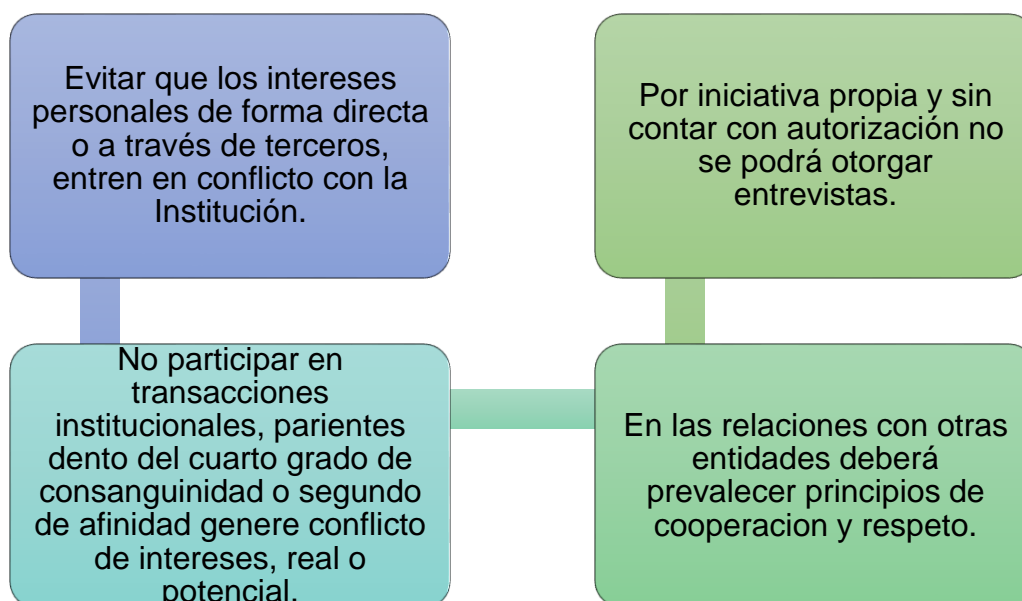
Evitar que los intereses personales de forma directa o a través de terceros, entren en conflicto con la Institución.

Por iniciativa propia y sin contar con autorización no se podrá otorgar entrevistas.

No participar en transacciones institucionales, parientes dento del cuarto grado de consanguinidad o segundo de afinidad genere conflicto de intereses, real o potencial.

En las relaciones con otras entidades deberá prevalecer principios de cooperacion y respeto.